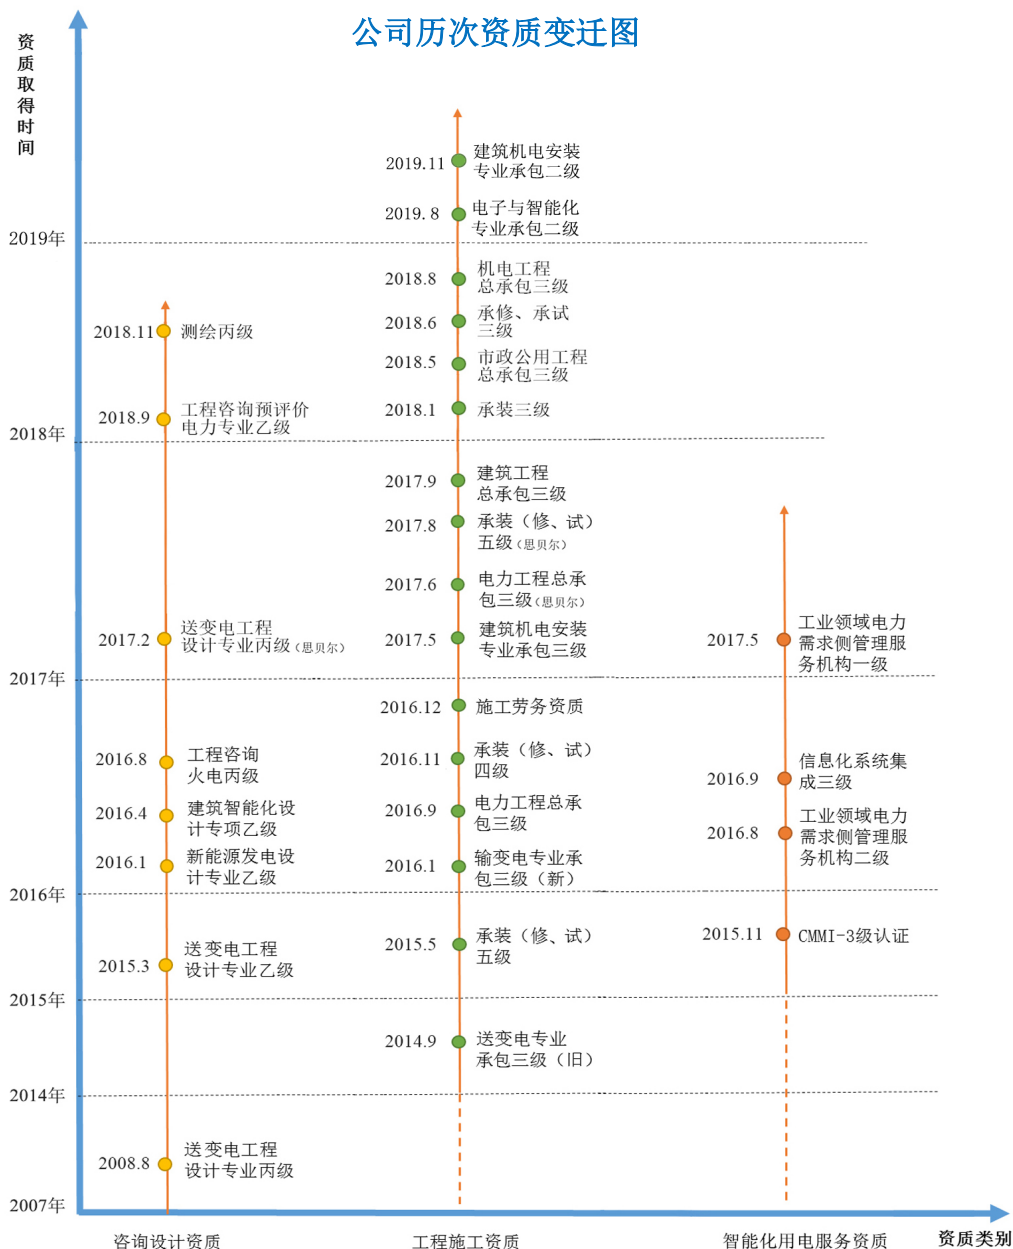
公司历次资质变迁图

资质取得时间

2019年
2018年
2017年
2016年
2015年
2014年
2007年

2018.11 测绘丙级
2018.9 工程咨询预评价电力专业乙级
2017.2 送变电工程设计专业丙级（思贝尔）
2016.8 工程咨询火电丙级
2016.4 建筑智能化设计专项乙级
2016.1 新能源发电设计专业乙级
2015.3 送变电工程设计专业乙级
2008.8 送变电工程设计专业丙级

2019.11 建筑机电安装专业承包二级
2019.8 电子与智能化专业承包二级
2018.8 机电工程总承包三级
2018.6 承修、承试三级
2018.5 市政公用工程总承包三级
2018.1 承装三级
2017.9 建筑工程总承包三级
2017.8 承装（修、试）五级（思贝尔）
2017.6 电力工程总承包三级（思贝尔）
2017.5 建筑机电安装专业承包三级
2016.12 施工劳务资质
2016.11 承装（修、试）四级
2016.9 电力工程总承包三级
2016.1 输变电专业承包三级（新）
2015.5 承装（修、试）五级
2014.9 送变电专业承包三级（旧）

2017.5 工业领域电力需求侧管理服务机构一级
2016.9 信息化系统集成三级
2016.8 工业领域电力需求侧管理服务机构二级
2015.11 CMMI-3级认证

咨询设计资质
工程施工资质
智能化用电服务资质
资质类别